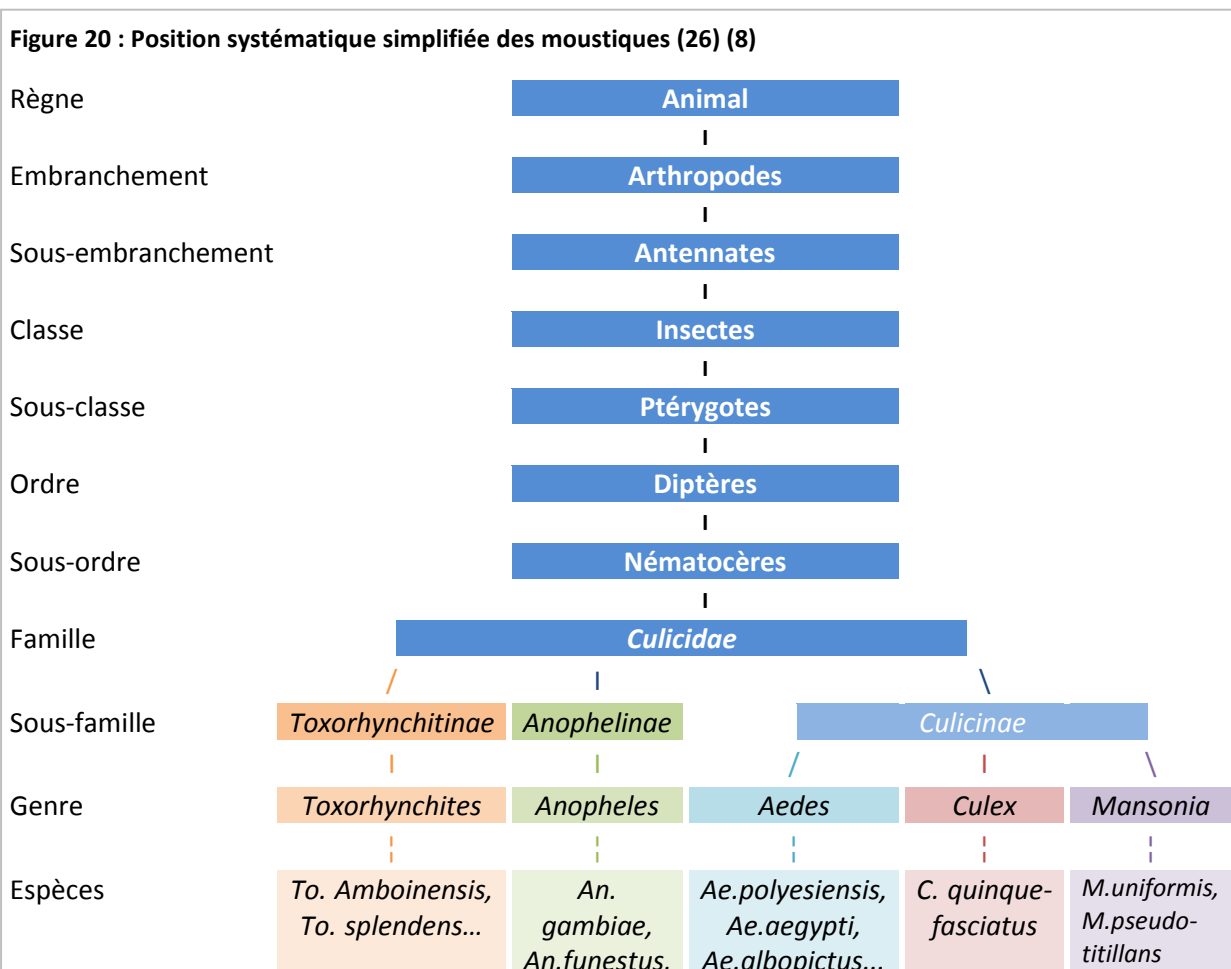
**Figure 20 : Position systématique simplifiée des moustiques (26) (8)**

| | |
|---|---|
| Règne | Animal |
| Embranchement | Arthropodes |
| Sous-embranchement | Antennates |
| Classe | Insectes |
| Sous-classe | Ptérygotes |
| Ordre | Diptères |
| Sous-ordre | Nématocères |
| Famille | *Culicidae* |

| | | | | | |
|---|---|---|---|---|---|
| Sous-famille | *Toxorhynchitinae* | *Anophelinae* | *Culicinae* | | |
| Genre | *Toxorhynchites* | *Anopheles* | *Aedes* | *Culex* | *Mansonia* |
| Espèces | *To. Amboinensis, To. splendens…* | *An. gambiae, An.funestus.* | *Ae.polyesiensis, Ae.aegypti, Ae.albopictus…* | *C. quinque-fasciatus* | *M.uniformis, M.pseudo-titillans* |